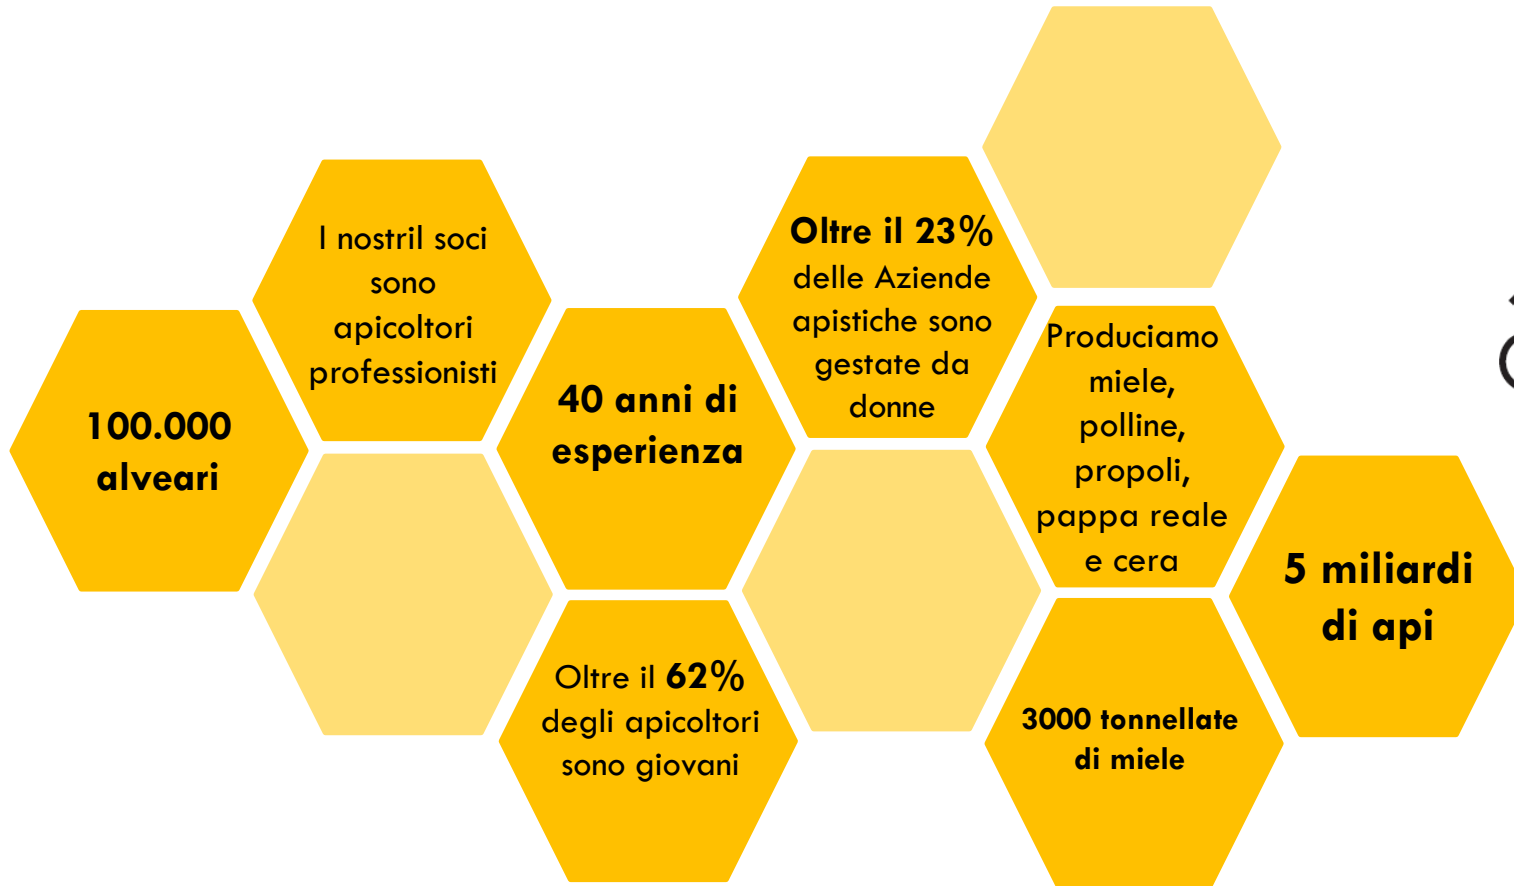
100.000 alveari

I nostril soci sono apicoltori professionisti

40 anni di esperienza

Oltre il 62% degli apicoltori sono giovani

Oltre il 23% delle Aziende apistiche sono gestate da donne

Produciamo miele, polline, propoli, pappa reale e cera

3000 tonnellate di miele

5 miliardi di api